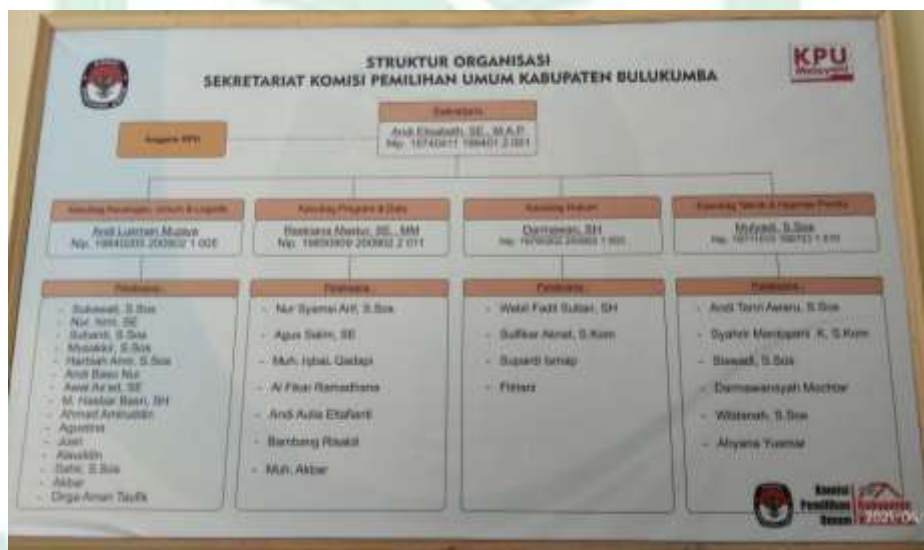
STRUKTUR ORGANISASI
SEKRETARIAT KOMISI PEMILIHAN UMUM KABUPATEN BULUKUMBA

KPU Melayani

Sekretaris
Andi Elisabeth, SE., M.A.P.
Nip. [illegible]

Anggota KPU

Kasubag Keuangan, Umum & Logistik
Andi Lukman Mulaya
Nip. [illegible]

Kasubag Program & Data
Rasdiana Mastur, SE., MM
Nip. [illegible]

Kasubag Hukum
Darmawan, SH
Nip. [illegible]

Kasubag Teknis & Hupmas Pemilu
Mulyadi, S.Sos
Nip. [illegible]

Pelaksana
- Sukawati, S.Sos
- Nur Ismi, SE
- Suharti, S.Sos
- Mustakki, S.Sos
- Harbiah Amir, S.Sos
- Andi Baso Nur
- Awal As'ad, SE
- M. Hasbar Basri, SH
- Ahmad Aminuddin
- Agustina
- Juan
- Alauddin
- Safar, S.Sos
- Akbar
- Dirga Aman Taufik

Pelaksana
- Nur Syamsi Arif, S.Sos
- Agus Salim, SE
- Muh. Iqbal, Qadapi
- Al Fikar Ramadhana
- Andi Aulia Elisfianti
- Bambang Risaldi
- Muh. Akbar

Pelaksana
- Wabil Fadil Sultan, SH
- Sulfikar Akmal, S.Kom
- Supardi Ismail
- Fitriani

Pelaksana
- Andi Tenri Awaru, S.Sos
- Syahrir Mappijanti K, S.Kom
- Baswadi, S.Sos
- Darmawansyah Mochtar
- Wildanah, S.Sos
- Ahyana Yusmar

Komisi Pemilihan Umum
2021/0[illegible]